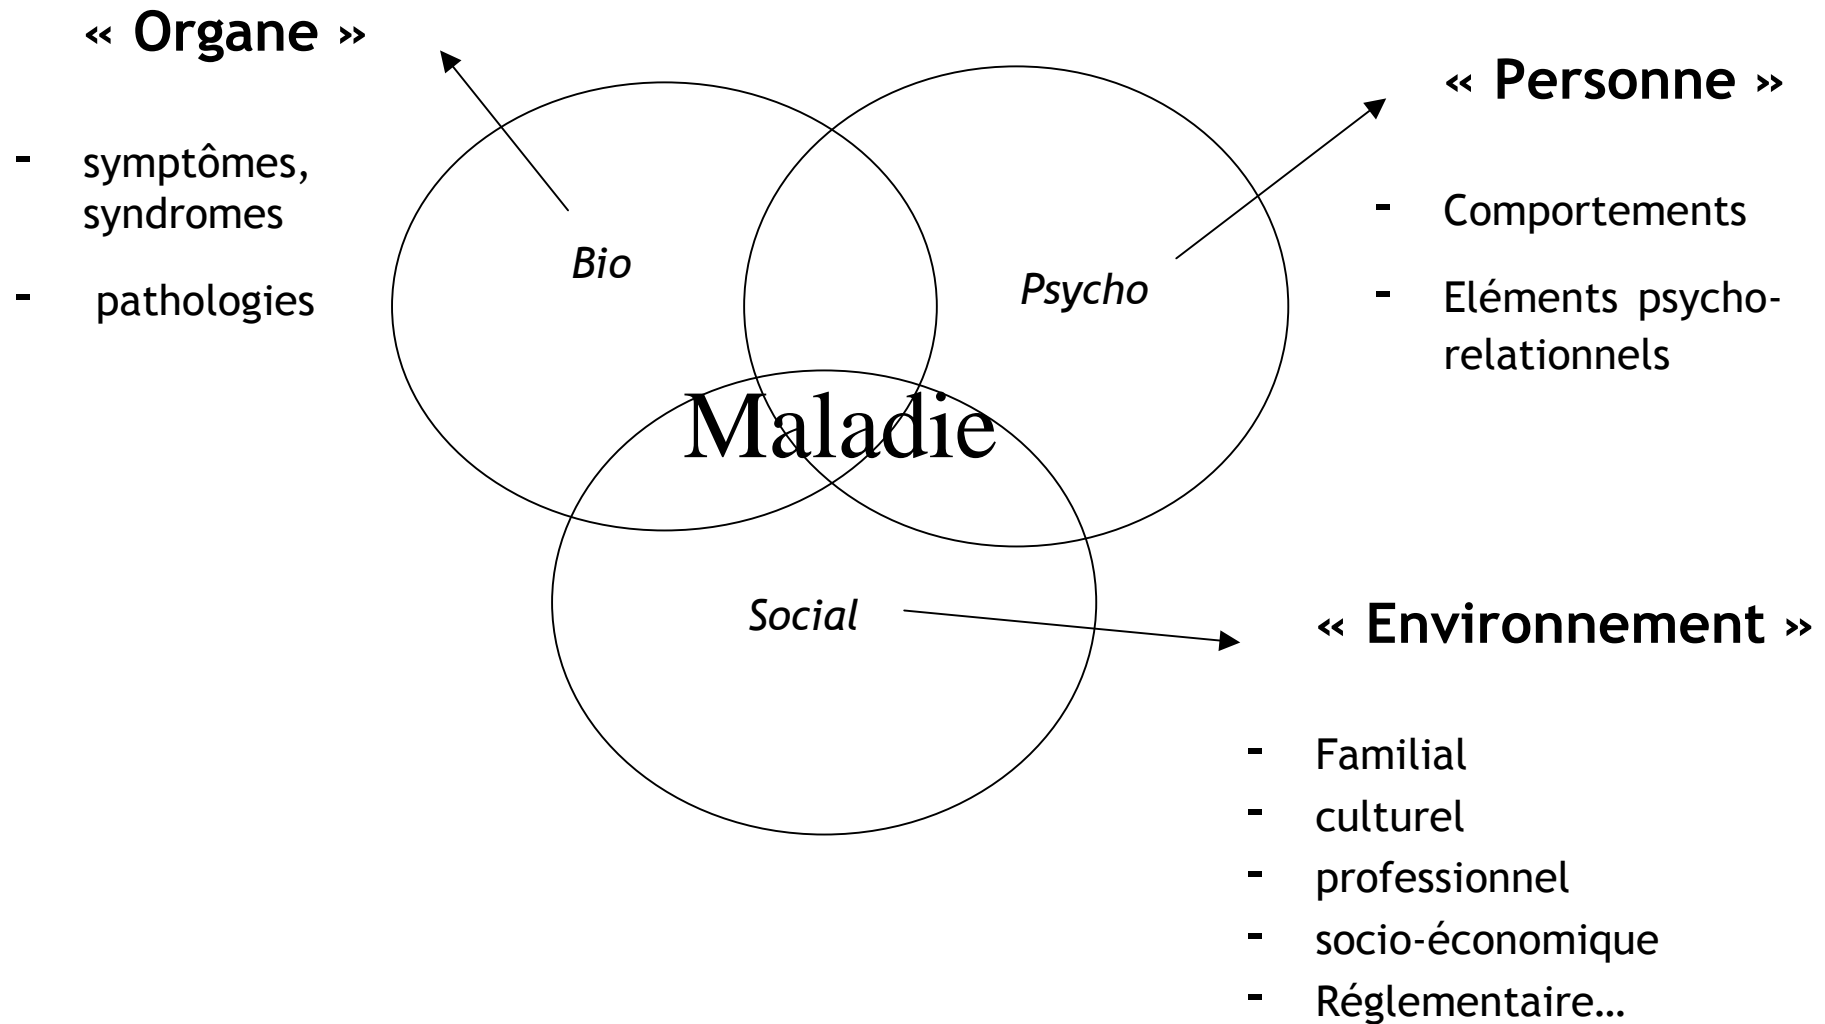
« Organe »

- symptômes, syndromes
- pathologies

Bio

Psycho

« Personne »

- Comportements
- Eléments psycho-relationnels

Maladie

Social

« Environnement »

- Familial
- culturel
- professionnel
- socio-économique
- Réglementaire…